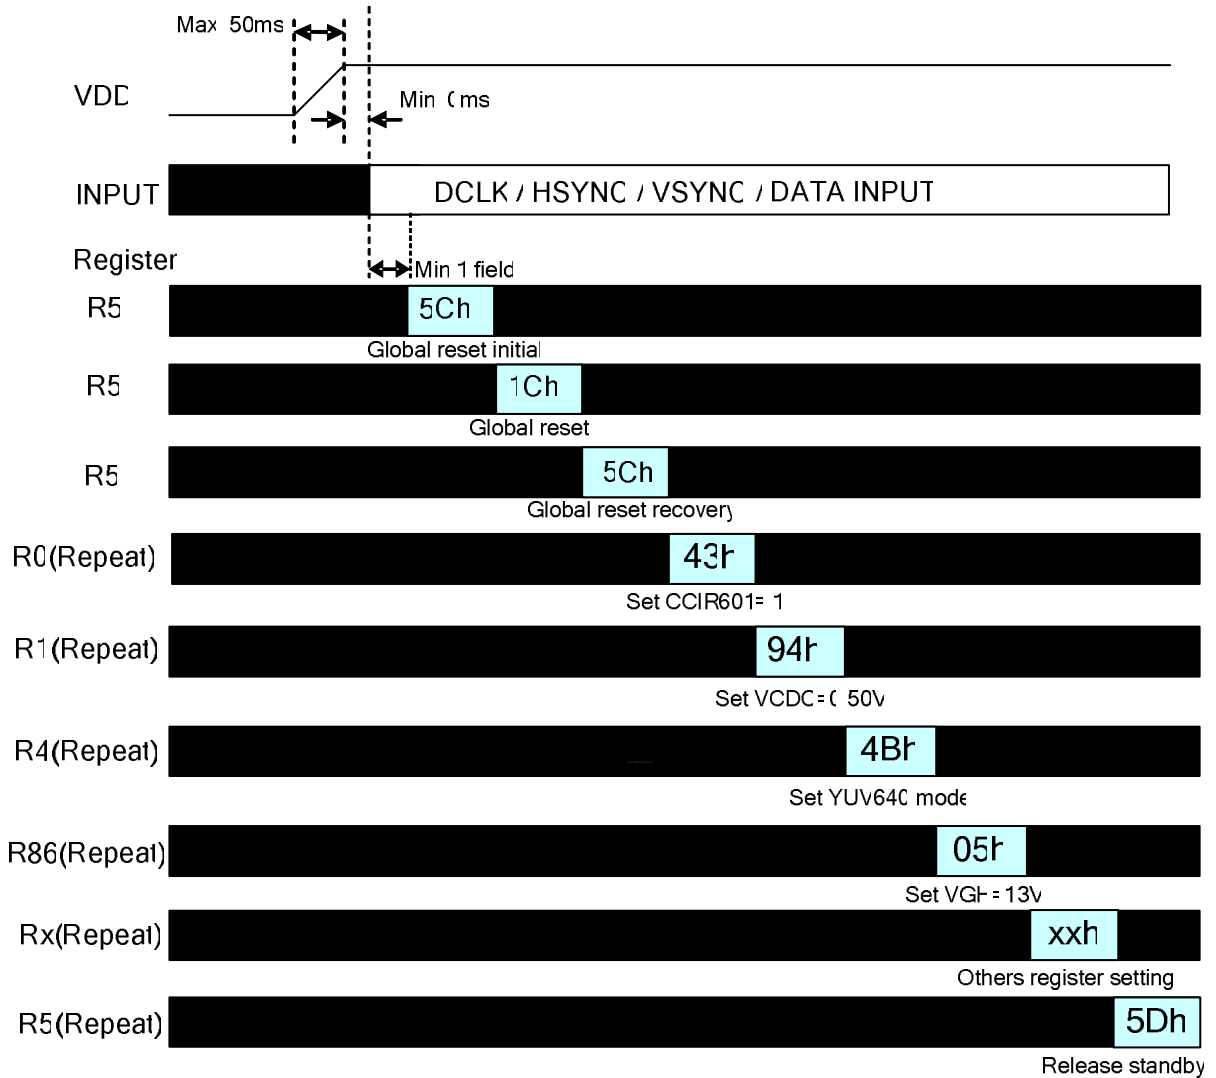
Max 50ms

VDD

Min 0ms

INPUT

DCLK / HSYNC / VSYNC / DATA INPUT

Register

Min 1 field

R5

5Ch

Global reset initial

R5

1Ch

Global reset

R5

5Ch

Global reset recovery

R0(Repeat)

43h

Set CCIR601= 1

R1(Repeat)

94h

Set VCDC= 0.50V

R4(Repeat)

4Bh

Set YUV640 mode

R86(Repeat)

05h

Set VGH= 13V

Rx(Repeat)

xxh

Others register setting

R5(Repeat)

5Dh

Release standby